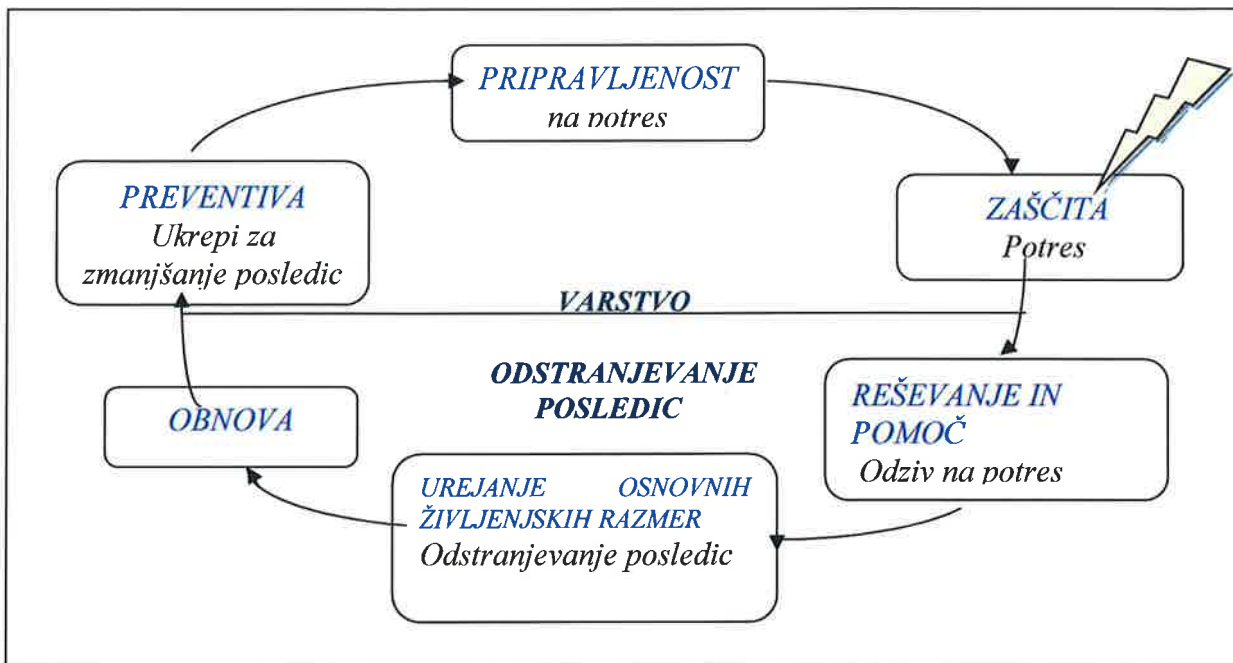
PRIPRAVLJENOST
na potres

ZAŠČITA
Potres

REŠEVANJE IN POMOČ
Odziv na potres

UREJANJE OSNOVNIH ŽIVLJENJSKIH RAZMER
Odstranjevanje posledic

OBNOVA

PREVENTIVA
Ukrepi za zmanjšanje posledic

VARSTVO

ODSTRANJEVANJE POSLEDIC